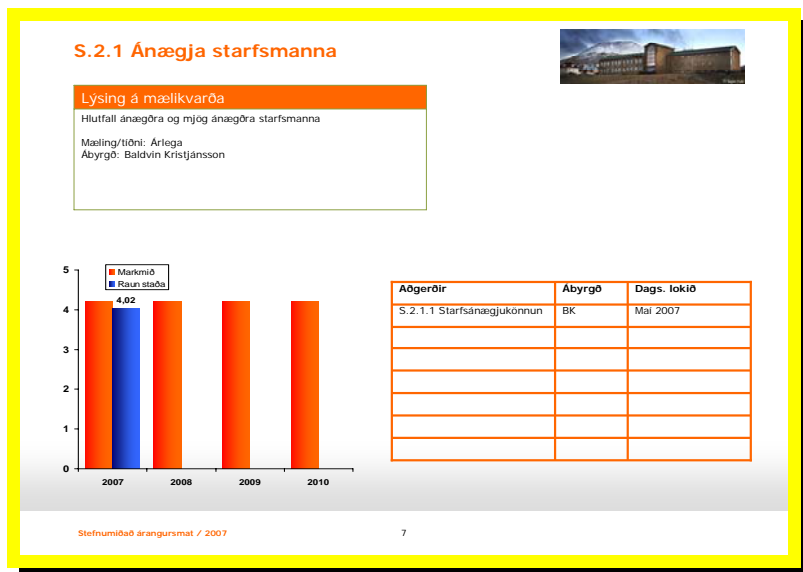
S.2.1 Ánægja starfsmanna

Lýsing á mælikvarða

Hlutfall ánægðra og mjög ánægðra starfsmanna

Mæling/tíðni: Árlega
Ábyrgð: Baldvin Kristjánsson

5
4
3
2
1
0

Markmið
Raun staða

4,02

2007 2008 2009 2010

| Aðgerðir | Ábyrgð | Dags. lokið |
|---|---|---|
| S.2.1.1 Starfsánægjukönnun | BK | Maí 2007 |
| | | |
| | | |
| | | |
| | | |
| | | |
| | | |

Stefnumiðað árangursmat / 2007

7